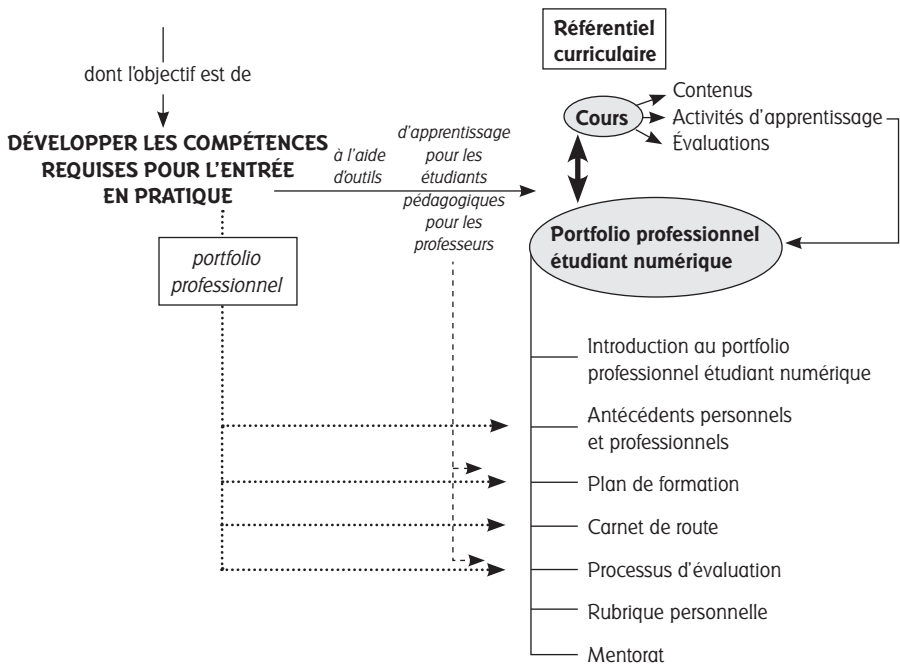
Référentiel curriculaire

dont l'objectif est de

DÉVELOPPER LES COMPÉTENCES REQUISES POUR L'ENTRÉE EN PRATIQUE

à l'aide d'outils

d'apprentissage pour les étudiants

pédagogiques pour les professeurs

portfolio professionnel

Cours

Contenus
Activités d'apprentissage
Évaluations

Portfolio professionnel étudiant numérique

Introduction au portfolio professionnel étudiant numérique

Antécédents personnels et professionnels

Plan de formation

Carnet de route

Processus d'évaluation

Rubrique personnelle

Mentorat